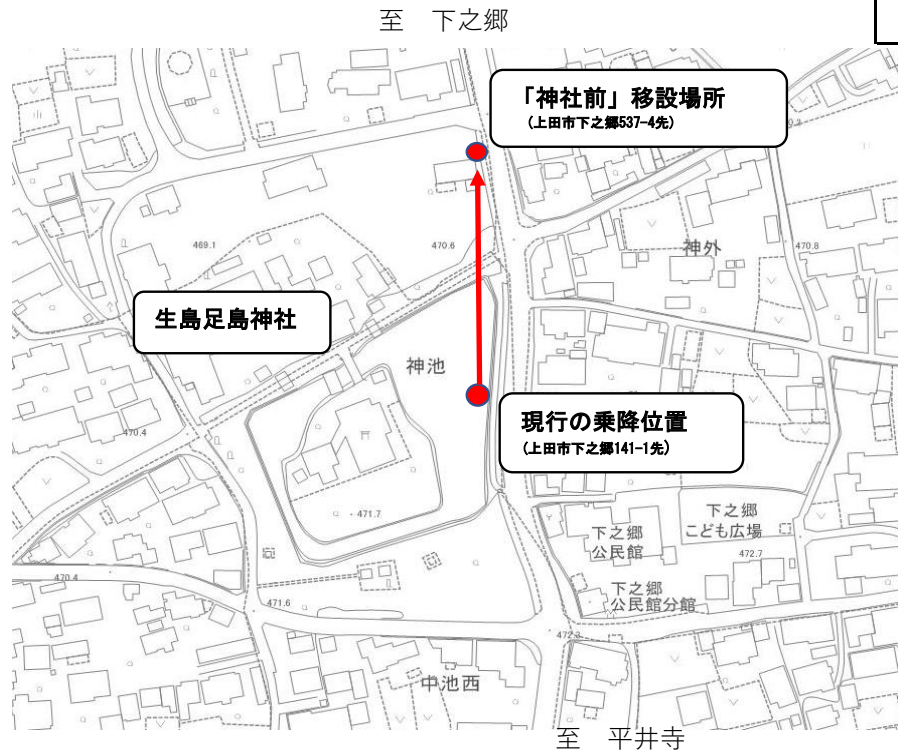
至　下之郷

「神社前」移設場所
(上田市下之郷537-4先)

469.1

470.8

神外

470.8

生島足島神社

神池

現行の乗降位置
(上田市下之郷141-1先)

470.4

471.7

下之郷
公民館

下之郷
こども広場

472.7

470.4

471.6

下之郷
公民館分館

472.3

中池西

至　平井寺